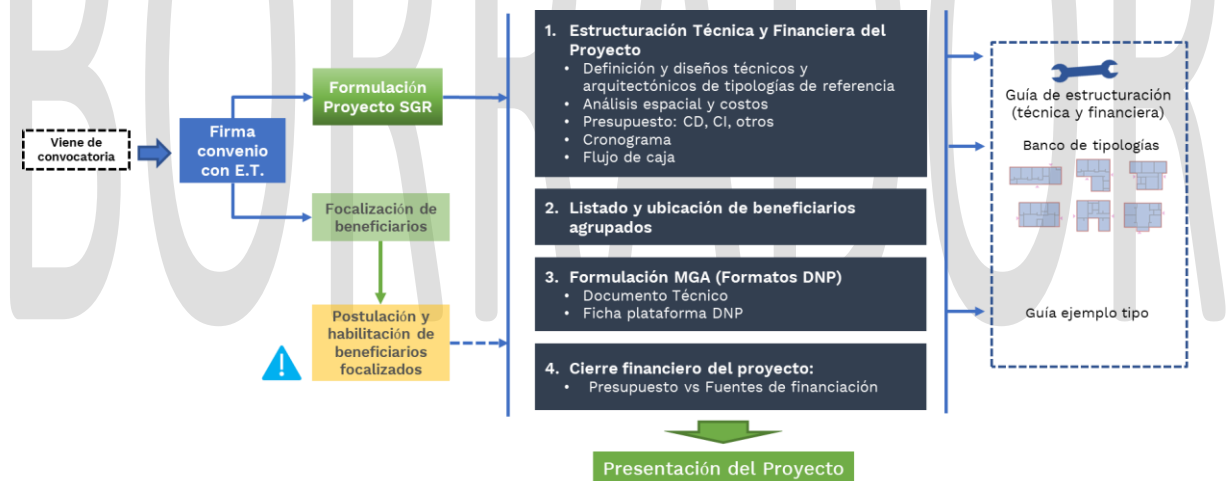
BORRADOR

Viene de convocatoria

Firma convenio con E.T.

Formulación Proyecto SGR

Focalización de beneficiarios

Postulación y habilitación de beneficiarios focalizados

1. Estructuración Técnica y Financiera del Proyecto
- Definición y diseños técnicos y arquitectónicos de tipologías de referencia
- Análisis espacial y costos
- Presupuesto: CD, CI, otros
- Cronograma
- Flujo de caja

2. Listado y ubicación de beneficiarios agrupados

3. Formulación MGA (Formatos DNP)
- Documento Técnico
- Ficha plataforma DNP

4. Cierre financiero del proyecto:
- Presupuesto vs Fuentes de financiación

Presentación del Proyecto

Guía de estructuración (técnica y financiera)

Banco de tipologías

Guía ejemplo tipo